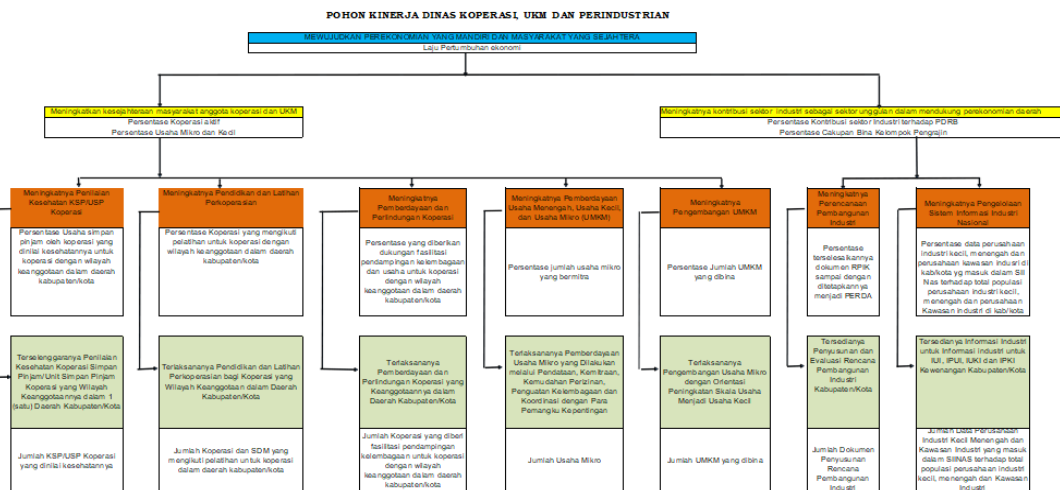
POHON KINERJA DINAS KOPERASI, UKM DAN PERINDUSTRIAN

MEWUJUDKAN PEREKONOMIAN YANG MANDIRI DAN MASYARAKAT YANG SEJAHTERA
Laju Pertumbuhan ekonomi

Meningkatkan kesejahteraan masyarakat anggota koperasi dan UKM
Persentase Koperasi aktif
Persentase Usaha Mikro dan Kecil

Meningkatnya kontribusi sektor industri sebagai sektor unggulan dalam mendukung perekonomian daerah
Persentase Kontribusi sektor Industri terhadap PDRB
Persentase Cakupan Bina Kelompok Pengrajin

Meningkatnya Penilaian Kesehatan KSP/USP Koperasi

Persentase Usaha simpan pinjam oleh koperasi yang dinilai kesehatannya untuk koperasi dengan wilayah keanggotaan dalam daerah kabupaten/kota

Terselenggaranya Penilaian Kesehatan Koperasi Simpan Pinjam/Unit Simpan Pinjam Koperasi yang Wilayah Keanggotaannya dalam 1 (satu) Daerah Kabupaten/Kota

Jumlah KSP/USP Koperasi yang dinilai kesehatannya

Meningkatnya Pendidikan dan Latihan Perkoperasian

Persentase Koperasi yang mengikuti pelatihan untuk koperasi dengan wilayah keanggotaan dalam daerah kabupaten/kota

Terlaksananya Pendidikan dan Latihan Perkoperasian bagi Koperasi yang Wilayah Keanggotaan dalam Daerah Kabupaten/Kota

Jumlah Koperasi dan SDM yang mengikuti pelatihan untuk koperasi dalam daerah kabupaten/kota

Meningkatnya Pemberdayaan dan Perlindungan Koperasi

Persentase yang diberikan dukungan fasilitasi pendampingan kelembagaan dan usaha untuk koperasi dengan wilayah keanggotaan dalam daerah kabupaten/kota

Terlaksananya Pemberdayaan dan Perlindungan Koperasi yang Keanggotaannya dalam Daerah Kabupaten/Kota

Jumlah Koperasi yang diberi fasilitasi pendampingan kelembagaan untuk koperasi dengan wilayah keanggotaan dalam daerah kabupaten/kota

Meningkatnya Pemberdayaan Usaha Menengah, Usaha Kecil, dan Usaha Mikro (UMKM)

Persentase jumlah usaha mikro yang bermitra

Terlaksananya Pemberdayaan Usaha Mikro yang Dilakukan melalui Pendataan, Kemitraan, Kemudahan Perizinan, Penguatan Kelembagaan dan Koordinasi dengan Para Pemangku Kepentingan

Jumlah Usaha Mikro

Meningkatnya Pengembangan UMKM

Persentase Jumlah UMKM yang dibina

Terlaksananya Pengembangan Usaha Mikro dengan Orientasi Peningkatan Skala Usaha Menjadi Usaha Kecil

Jumlah UMKM yang dibina

Meningkatnya Perencanaan Pembangunan Industri

Persentase terselesaikannya dokumen RPIK sampai dengan ditetapkannya menjadi PERDA

Tersedianya Penyusunan dan Evaluasi Rencana Pembangunan Industri Kabupaten/Kota

Jumlah Dokumen Penyusunan Rencana Pembangunan Industri

Meningkatnya Pengelolaan Sistem Informasi Industri Nasional

Persentase data perusahaan industri kecil, menengah dan perusahaan kawasan industri di kab/kota yg masuk dalam SII Nas terhadap total populasi perusahaan industri kecil, menengah dan perusahaan Kawasan industri di kab/kota

Tersedianya Informasi Industri untuk Informasi Industri untuk IUI, IPUI, IUKI dan IPKI Kewenangan Kabupaten/Kota

Jumlah Data Perusahaan Industri Kecil Menengah dan Kawasan Industri yang masuk dalam SIINAS terhadap total populasi perusahaan industri kecil, menengah dan kawasan industri